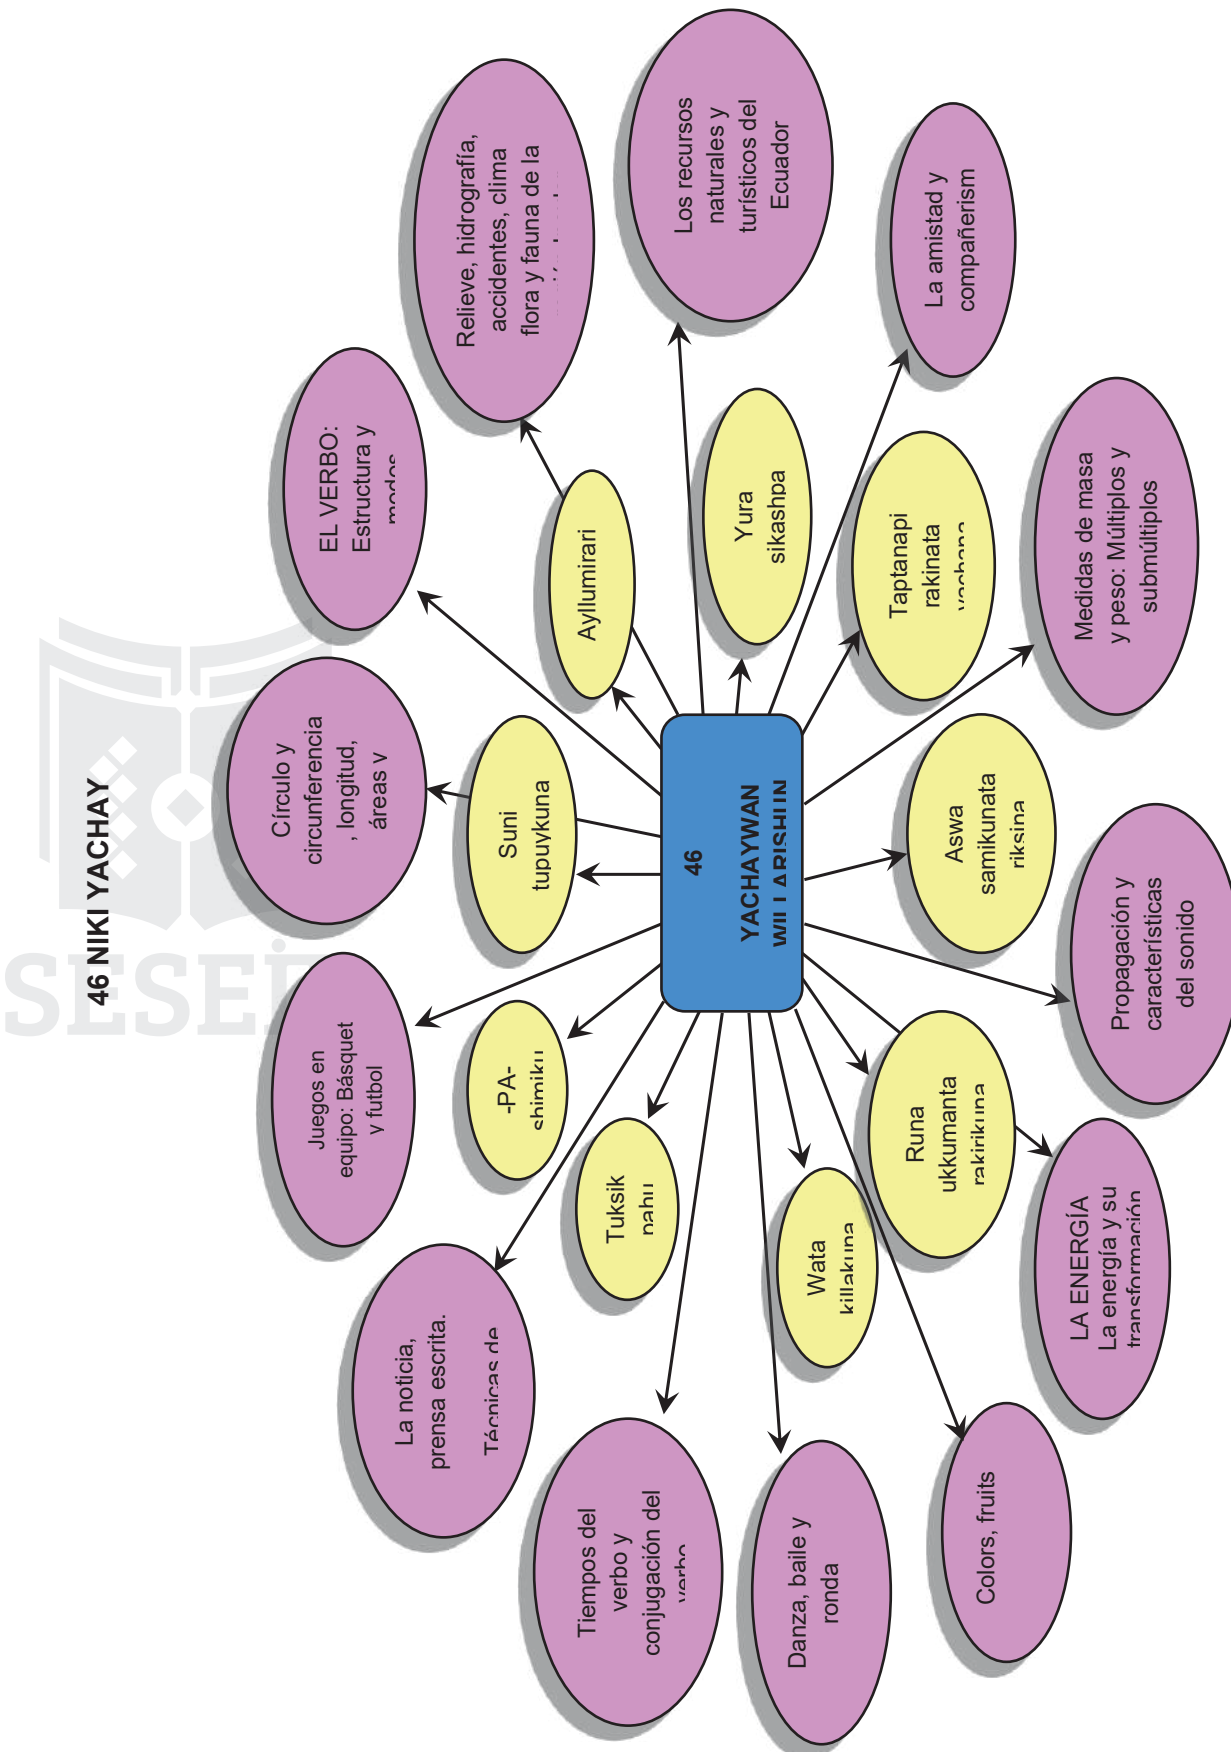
46 NIKI YACHAY

46
YACHAYWAN
WILLARISHUN

Suni tupuykuna

Ayllumirari

Yura sikashpa

Taptanapi rakinata yachana

Aswa samikunata riksina

Runa ukkumanta rakirikuna

Wata killakuna

Tuksik nanu

-PA- shimiku

Círculo y circunferencia , longitud, áreas y

EL VERBO: Estructura y modos

Relieve, hidrografía, accidentes, clima flora y fauna de la

Los recursos naturales y turísticos del Ecuador

La amistad y compañerism

Medidas de masa y peso: Múltiplos y submúltiplos

Propagación y características del sonido

LA ENERGÍA La energía y su transformación

Colors, fruits

Danza, baile y ronda

Tiempos del verbo y conjugación del verbo

La noticia, prensa escrita. Técnicas de

Juegos en equipo: Básquet y futbol

SESEIB